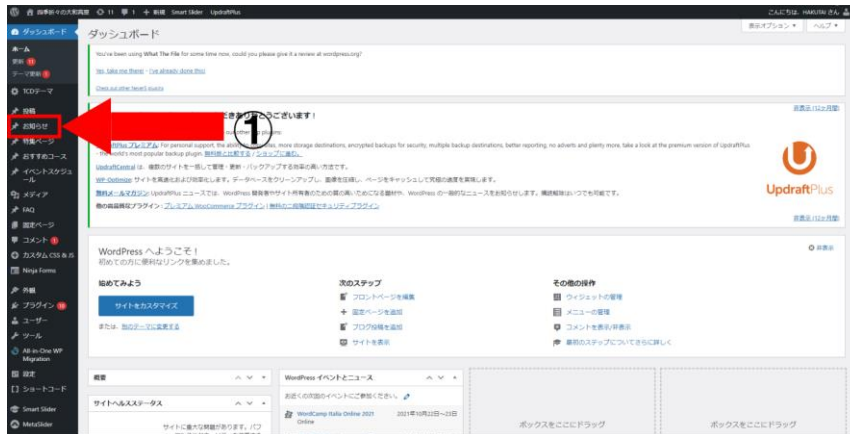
指導新卒の大和高際 11 1 + 新規 Smart Slider UpdraftPlus
こんにちは、HAKUTAI さん
表示オプション ▾ ヘルプ ▾

ダッシュボード
ホーム
更新 11
テーマ更新 1
TCDテーマ
投稿
お知らせ
特集ページ
おすすめコース
イベントスケジュール
メディア
FAQ
固定ページ
コメント 1
カスタム CSS & JS
Ninja Forms
外観
プラグイン 10
ユーザー
ツール
All-in-One WP Migration
設定
ショートコード
Smart Slider
MetaSlider

ダッシュボード

You've been using What The File for some time now, could you please give it a review at wordpress.org?
Yes, take me there! - I've already done this!
Check out other Never5 plugins

①

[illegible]きありがとうございます！
非表示 (12ヶ月間)

UpdraftPlus プレミアム: For personal support, the ability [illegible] sites, more storage destinations, encrypted backups for security, multiple backup destinations, better reporting, no adverts and plenty more, take a look at the premium version of UpdraftPlus - the world's most popular backup plugin. 機能を比較する / ショップに進む。
UpdraftCentral は、複数のサイトを一括して管理・更新・バックアップする強力な方法です。
WP-Optimize サイトを高速化および効率化します。データベースをクリーンアップし、画像を圧縮し、ページをキャッシュして究極の速度を実現します。
無料メールマガジン UpdraftPlus ニュースでは、WordPress 開発者やサイト所有者のための質の高いためになる趣材や、WordPress の一般的なニュースをお知らせします。購読解除はいつでも可能です。
他の高品質プラグイン: プレミアム WooCommerce プラグイン | 無料の二段階認証セキュリティプラグイン
UpdraftPlus
非表示 (12ヶ月間)

WordPress へようこそ！
初めての方に便利なリンクを集めました。
非表示

始めてみよう
サイトをカスタマイズ
または、別のテーマに変更する

次のステップ
フロントページを編集
固定ページを追加
ブログ投稿を追加
サイトを表示

その他の操作
ウィジェットの管理
メニューの管理
コメントを表示/非表示
最初のステップについてさらに詳しく

概要
サイトヘルスステータス
サイトに重大な問題があります。パフ

WordPress イベントとニュース
お近くの次回のイベントにご参加ください。
WordCamp Italia Online 2021 Online
2021年10月22日～23日

ボックスをここにドラッグ
ボックスをここにドラッグ